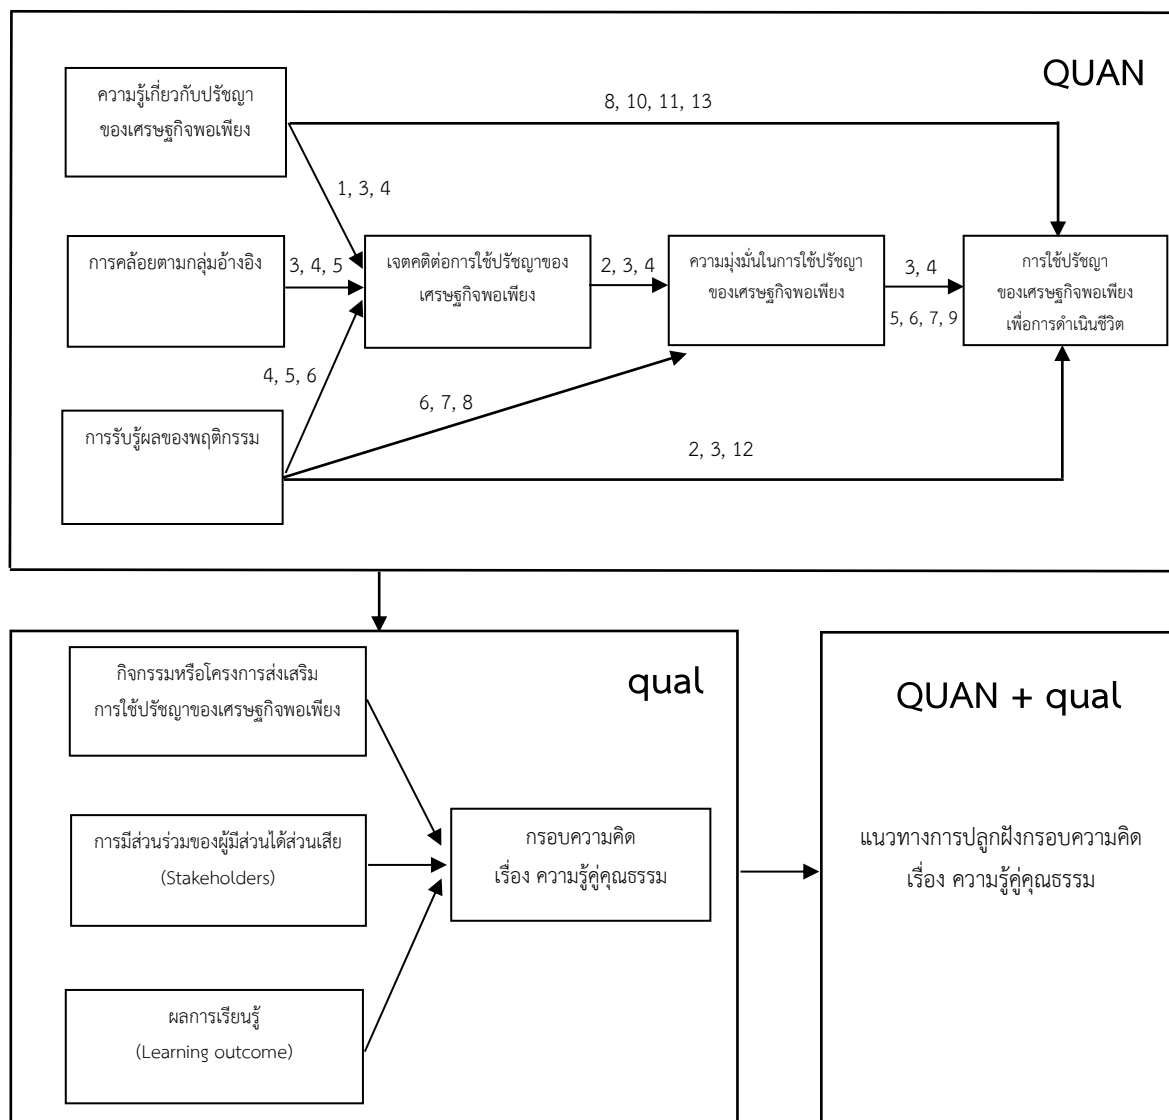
QUAN

ความรู้เกี่ยวกับปรัชญาของเศรษฐกิจพอเพียง

8, 10, 11, 13

1, 3, 4

การคล้อยตามกลุ่มอ้างอิง

3, 4, 5

เจตคติต่อการใช้ปรัชญาของเศรษฐกิจพอเพียง

2, 3, 4

ความมุ่งมั่นในการใช้ปรัชญาของเศรษฐกิจพอเพียง

3, 4

5, 6, 7, 9

การใช้ปรัชญาของเศรษฐกิจพอเพียงเพื่อการดำเนินชีวิต

4, 5, 6

6, 7, 8

การรับรู้ผลของพฤติกรรม

2, 3, 12

qual

กิจกรรมหรือโครงการส่งเสริมการใช้ปรัชญาของเศรษฐกิจพอเพียง

การมีส่วนร่วมของผู้มีส่วนได้ส่วนเสีย (Stakeholders)

กรอบความคิด เรื่อง ความรู้คู่คุณธรรม

ผลการเรียนรู้ (Learning outcome)

QUAN + qual

แนวทางการปลูกฝังกรอบความคิด เรื่อง ความรู้คู่คุณธรรม